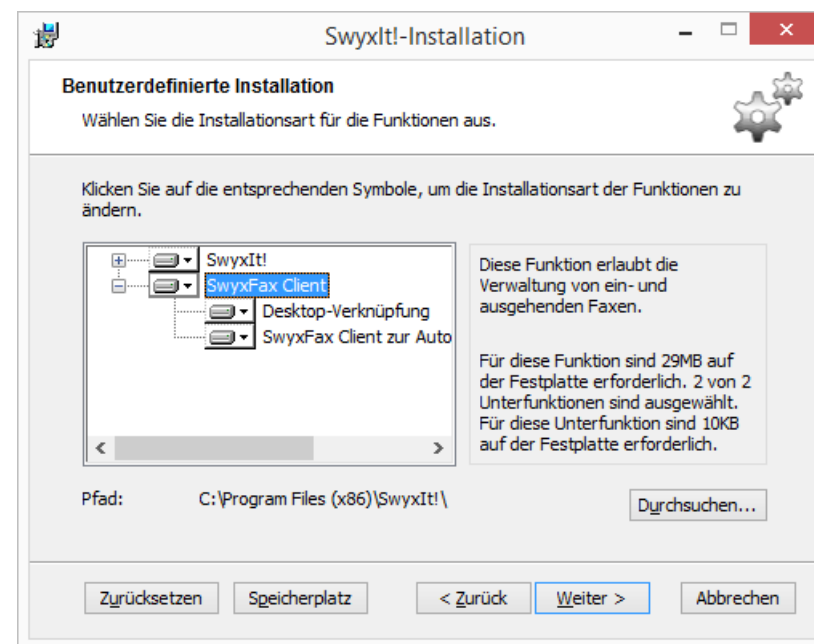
SwyxIt!-Installation

Benutzerdefinierte Installation

Wählen Sie die Installationsart für die Funktionen aus.

Klicken Sie auf die entsprechenden Symbole, um die Installationsart der Funktionen zu ändern.

SwyxIt!
SwyxFax Client
Desktop-Verknüpfung
SwyxFax Client zur Auto

Diese Funktion erlaubt die Verwaltung von ein- und ausgehenden Faxen.

Für diese Funktion sind 29MB auf der Festplatte erforderlich. 2 von 2 Unterfunktionen sind ausgewählt. Für diese Unterfunktion sind 10KB auf der Festplatte erforderlich.

Pfad: C:\Program Files (x86)\SwyxIt!\

Durchsuchen...

Zurücksetzen Speicherplatz < Zurück Weiter > Abbrechen